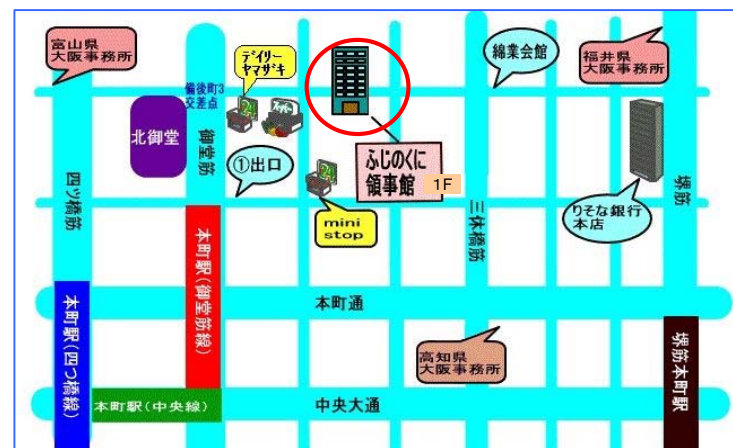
富山県
大阪事務所

デイリー
ヤマザキ

綿業会館

福井県
大阪事務所

備後町3
交差点

北御堂

御堂筋

①出口

ふじのくに
領事館

1F

堺筋

四ツ橋筋

mini
stop

三休橋筋

りそな銀行
本店

本町駅(御堂筋線)

本町通

本町駅(四つ橋線)

高知県
大阪事務所

堺筋本町駅

本町駅(中央線)

中央大通